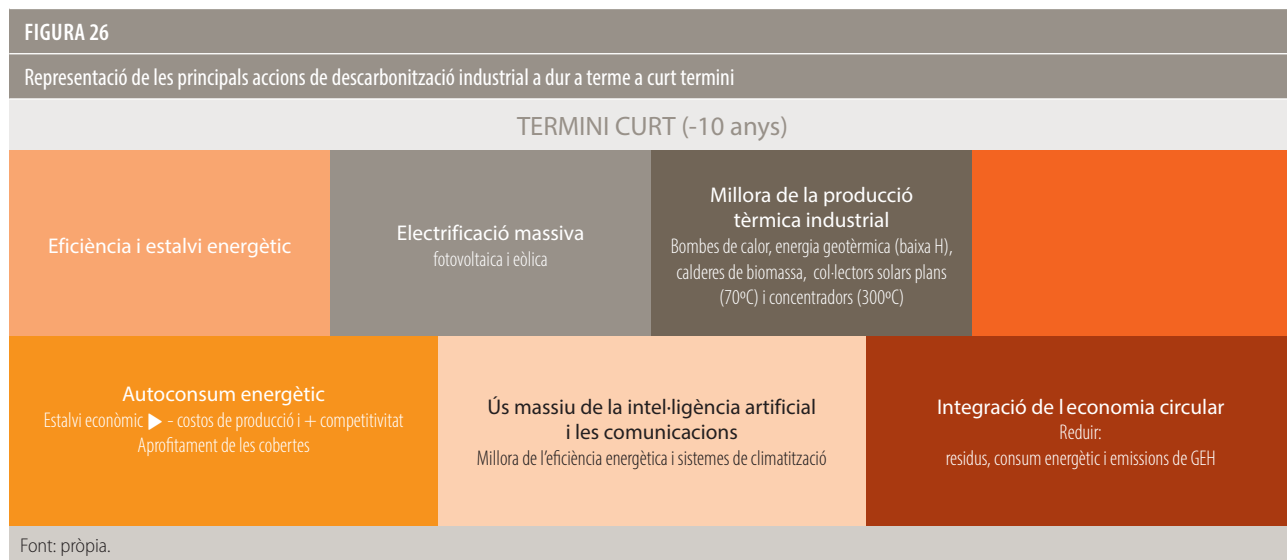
FIGURA 26

Representació de les principals accions de descarbonització industrial a dur a terme a curt termini

TERMINI CURT (-10 anys)

Eficiència i estalvi energètic

Electrificació massiva
fotovoltaica i eòlica

Millora de la producció tèrmica industrial
Bombes de calor, energia geotèrmica (baixa H), calderes de biomassa, col·lectors solars plans (70ºC) i concentradors (300ºC)

Autoconsum energètic
Estalvi econòmic ▶ - costos de producció i + competitivitat
Aprofitament de les cobertes

Ús massiu de la intel·ligència artificial i les comunicacions
Millora de l'eficiència energètica i sistemes de climatització

Integració de l economia circular
Reduir:
residus, consum energètic i emissions de GEH

Font: pròpia.